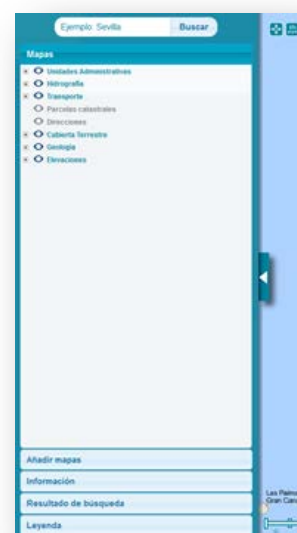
Ejemplo: Sevilla
Buscar

Mapas
Unidades Administrativas
Hidrografía
Transporte
Parcelas catastrales
Direcciones
Cubierta Terrestre
Geología
Elevaciones

Añadir mapas
Información
Resultado de búsqueda
Leyenda

Las Palmas
Gran Can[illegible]